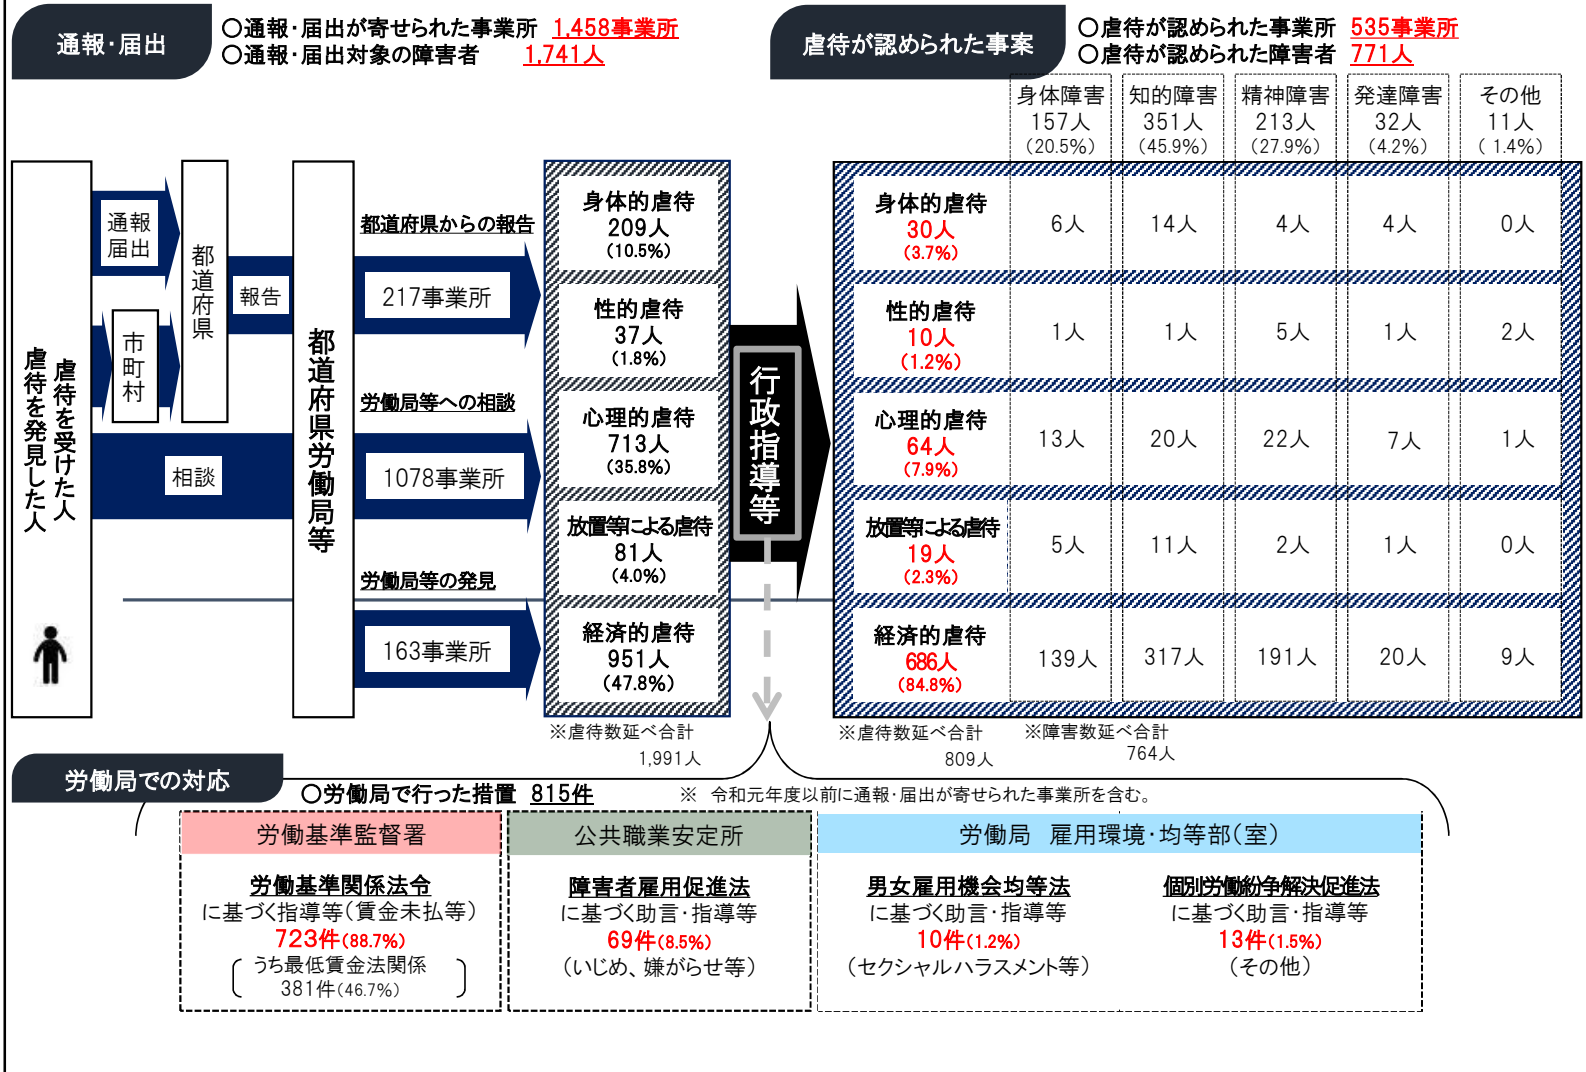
通報・届出

○通報・届出が寄せられた事業所 1,458事業所
○通報・届出対象の障害者 1,741人

虐待が認められた事案

○虐待が認められた事業所 535事業所
○虐待が認められた障害者 771人

虐待を受けた人
虐待を発見した人

通報
届出

市町村

都道府県

報告

相談

都道府県労働局等

都道府県からの報告
217事業所

労働局等への相談
1078事業所

労働局等の発見
163事業所

身体的虐待
209人
(10.5%)

性的虐待
37人
(1.8%)

心理的虐待
713人
(35.8%)

放置等による虐待
81人
(4.0%)

経済的虐待
951人
(47.8%)

※虐待数延べ合計
1,991人

行政指導等

| | 身体障害 157人 (20.5%) | 知的障害 351人 (45.9%) | 精神障害 213人 (27.9%) | 発達障害 32人 (4.2%) | その他 11人 ( 1.4%) |
|---|---|---|---|---|---|
| 身体的虐待 30人 (3.7%) | 6人 | 14人 | 4人 | 4人 | 0人 |
| 性的虐待 10人 (1.2%) | 1人 | 1人 | 5人 | 1人 | 2人 |
| 心理的虐待 64人 (7.9%) | 13人 | 20人 | 22人 | 7人 | 1人 |
| 放置等による虐待 19人 (2.3%) | 5人 | 11人 | 2人 | 1人 | 0人 |
| 経済的虐待 686人 (84.8%) | 139人 | 317人 | 191人 | 20人 | 9人 |

※虐待数延べ合計
809人

※障害数延べ合計
764人

労働局での対応

○労働局で行った措置 815件

※ 令和元年度以前に通報・届出が寄せられた事業所を含む。

労働基準監督署
労働基準関係法令
に基づく指導等(賃金未払等)
723件(88.7%)
(うち最低賃金法関係
381件(46.7%))

公共職業安定所
障害者雇用促進法
に基づく助言・指導等
69件(8.5%)
(いじめ、嫌がらせ等)

労働局 雇用環境・均等部(室)
男女雇用機会均等法
に基づく助言・指導等
10件(1.2%)
(セクシャルハラスメント等)

個別労働紛争解決促進法
に基づく助言・指導等
13件(1.5%)
(その他)